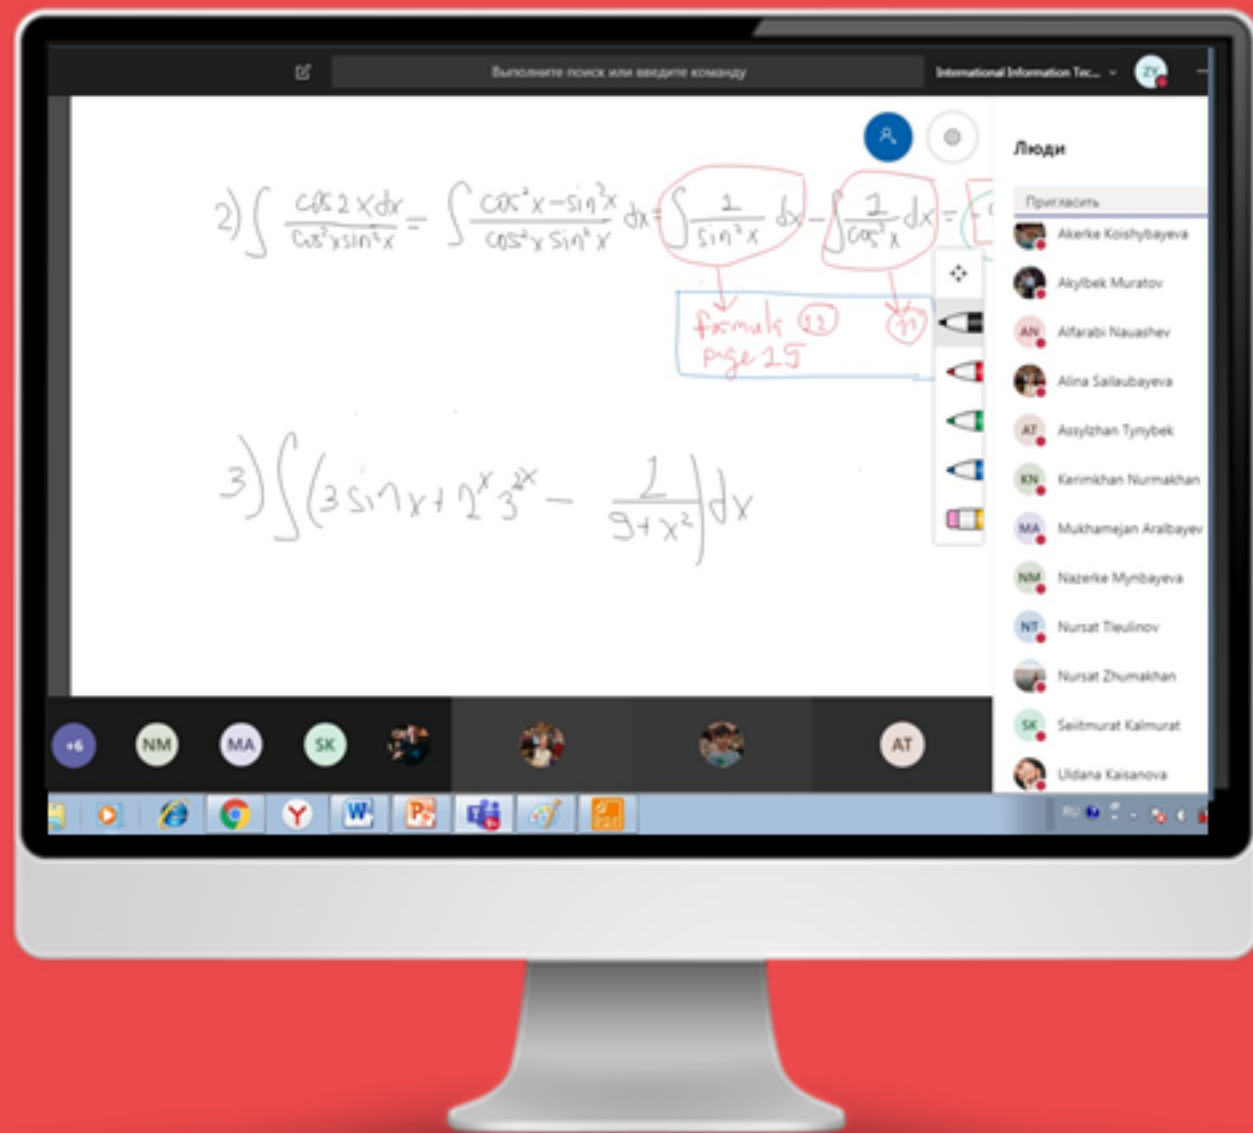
Выполните поиск или введите команду

International Information Tec...

ZY

2) $\int \frac{\cos 2x dx}{\cos^2 x \sin^2 x} = \int \frac{\cos^2 x - \sin^2 x}{\cos^2 x \sin^2 x} dx = \int \frac{1}{\sin^2 x} dx - \int \frac{1}{\cos^2 x} dx =$ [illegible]

formula (12)
page 15

(11)

3) $\int (3\sin x + 2^x 3^{2x} - \frac{1}{9+x^2}) dx$

Люди

Пригласить

Akerke Koishybayeva

Akylbek Muratov

AN Alfarabi Nauashev

Alina Sailaubayeva

AT Assylzhan Tynybek

KN Kerimkhan Nurmakhan

MA Mukhamejan Aralbayev

NM Nazerke Mynbayeva

NT Nursat Tleulinov

Nursat Zhumakhan

SK Seitmurat Kalmurat

Uldana Kaisanova

+6

NM

MA

SK

AT